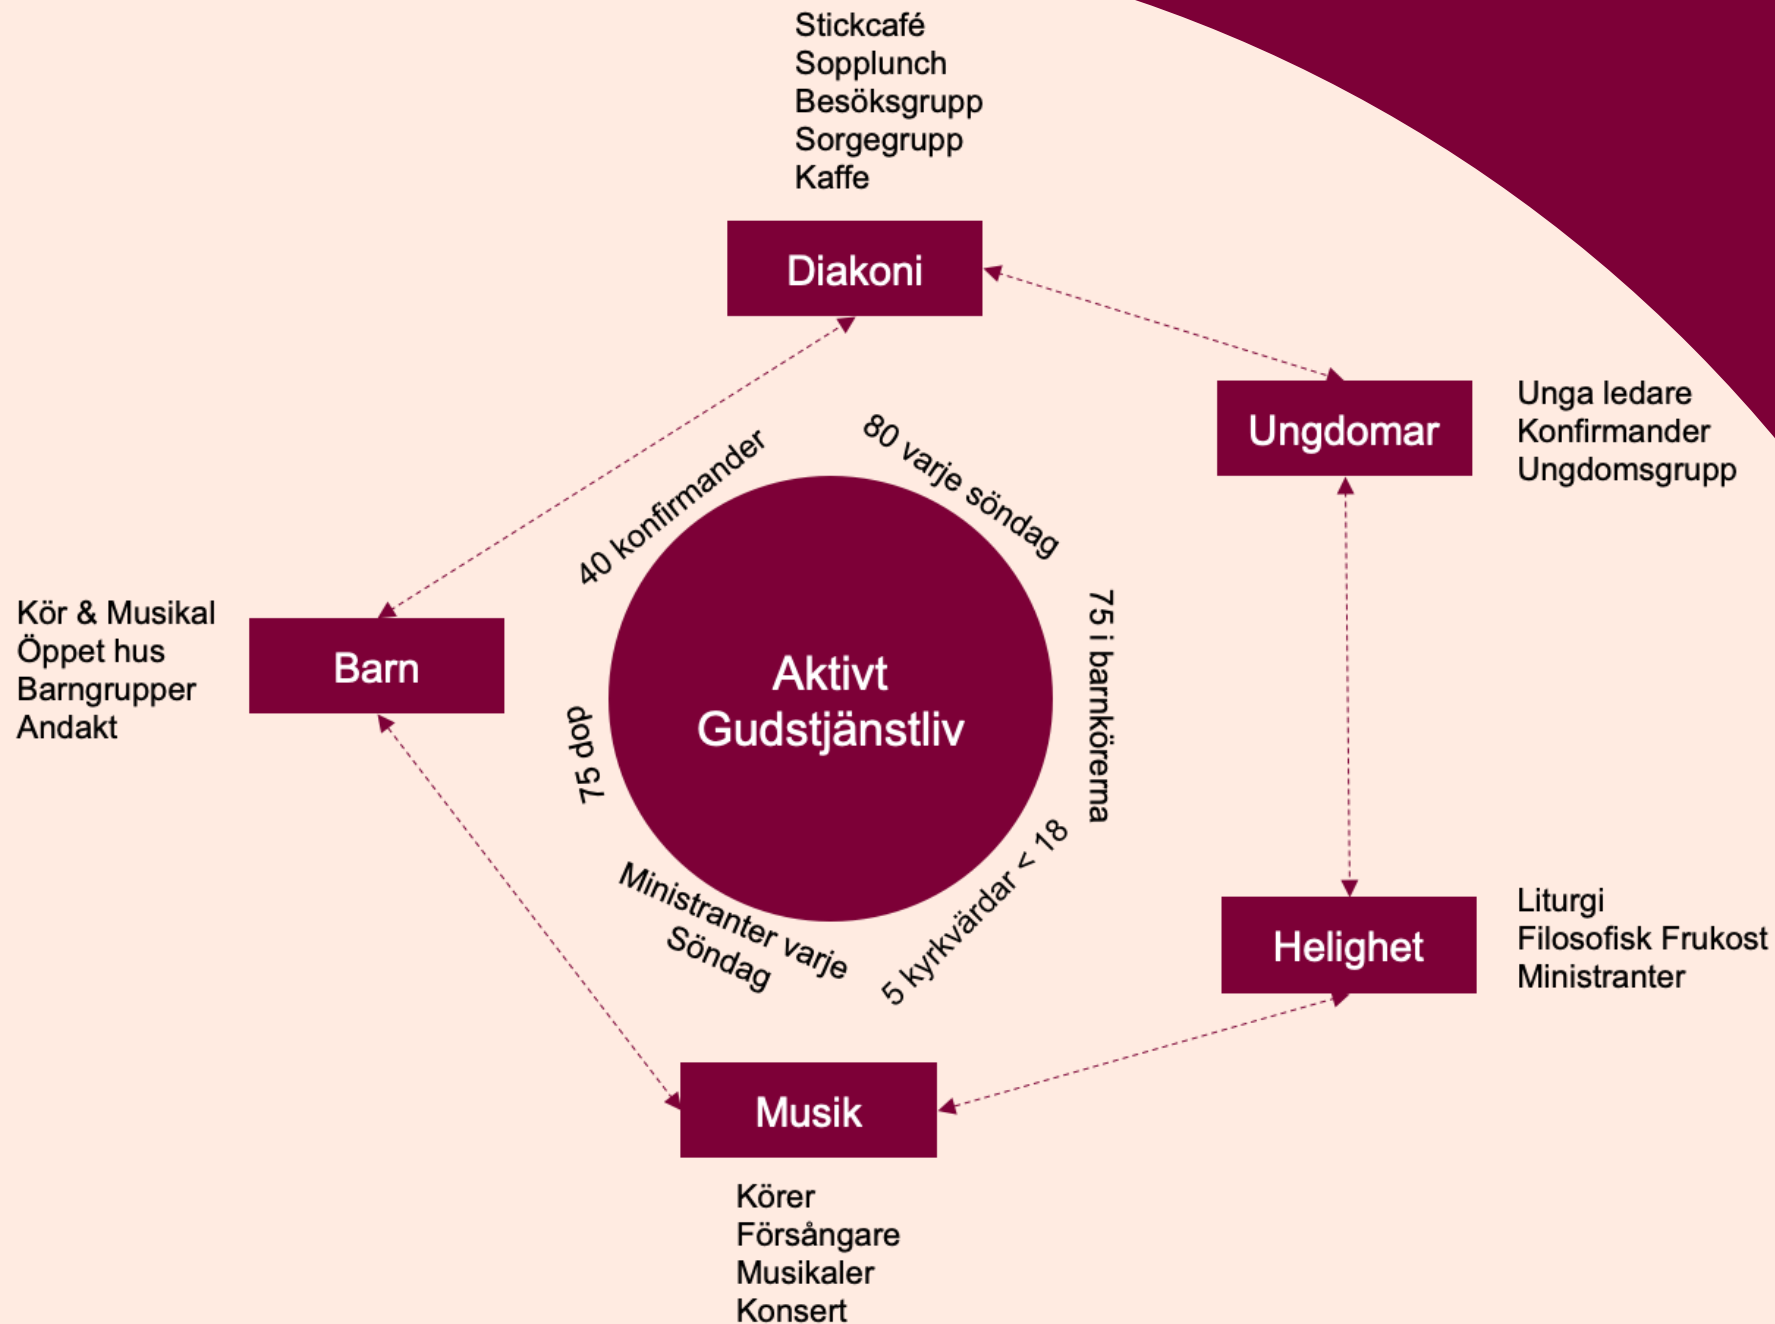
Stickcafé
Sopplunch
Besöksgrupp
Sorgegrupp
Kaffe

Diakoni

Ungdomar

Unga ledare
Konfirmander
Ungdomsgrupp

80 varje söndag

40 konfirmander

Kör & Musikal
Öppet hus
Barngrupper
Andakt

Barn

Aktivt Gudstjänstliv

75 i barnkörerna

75 dop

Ministranter varje Söndag

5 kyrkvärdar < 18

Helighet

Liturgi
Filosofisk Frukost
Ministranter

Musik

Körer
Försångare
Musikaler
Konsert